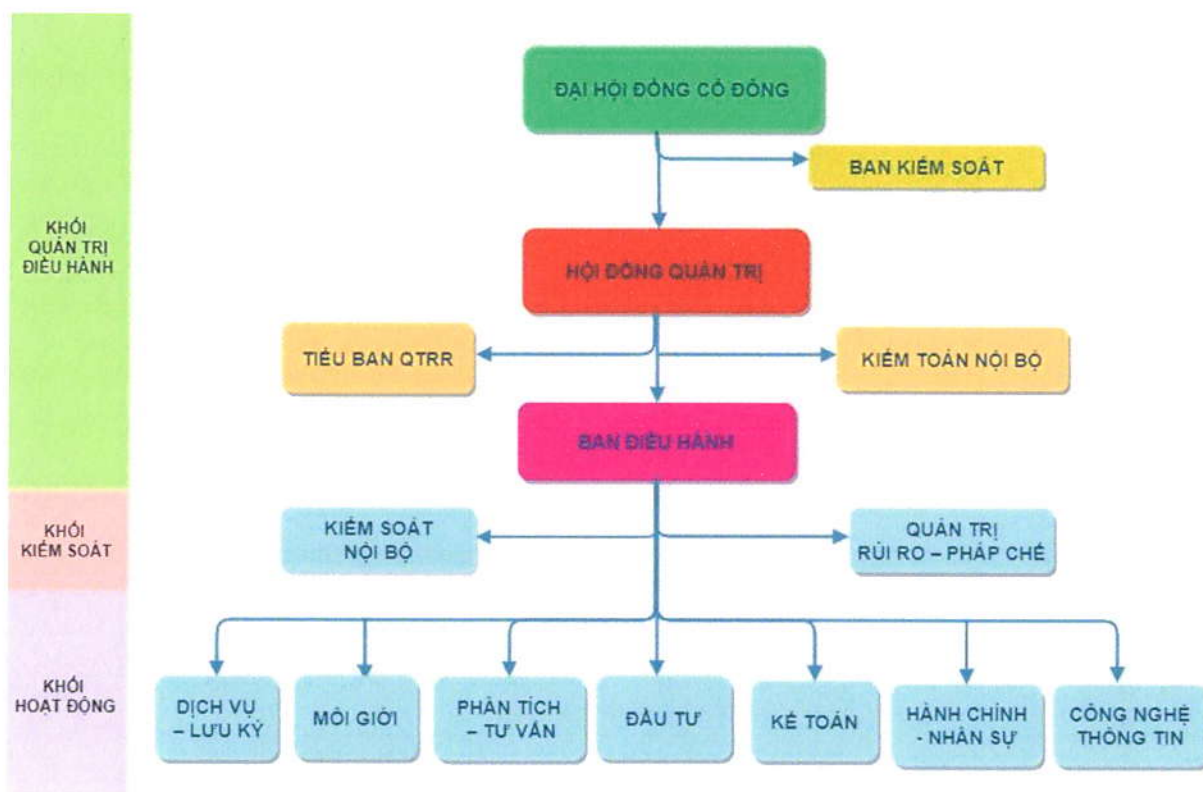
KHỐI QUẢN TRỊ ĐIỀU HÀNH

KHỐI KIỂM SOÁT

KHỐI HOẠT ĐỘNG

ĐẠI HỘI ĐỒNG CỔ ĐÔNG

BAN KIỂM SOÁT

HỘI ĐỒNG QUẢN TRỊ

TIỂU BAN QTRR

KIỂM TOÁN NỘI BỘ

BAN ĐIỀU HÀNH

KIỂM SOÁT NỘI BỘ

QUẢN TRỊ RỦI RO – PHÁP CHẾ

DỊCH VỤ – LƯU KÝ

MÔI GIỚI

PHÂN TÍCH – TƯ VẤN

ĐẦU TƯ

KẾ TOÁN

HÀNH CHÍNH - NHÂN SỰ

CÔNG NGHỆ THÔNG TIN